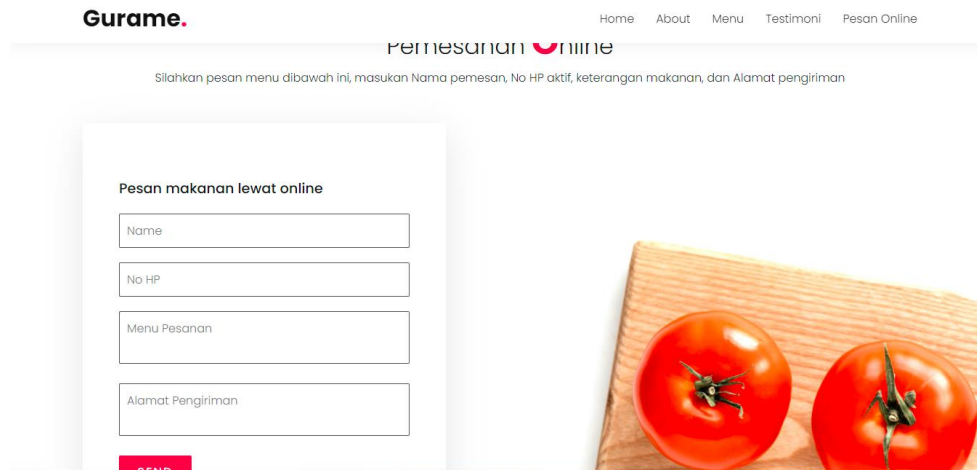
Gurame.

Home About Menu Testimoni Pesan Online

Pemesanan Online

Silahkan pesan menu dibawah ini, masukan Nama pemesan, No HP aktif, keterangan makanan, dan Alamat pengiriman

Pesan makanan lewat online

Name

No HP

Menu Pesanan

Alamat Pengiriman

SEND